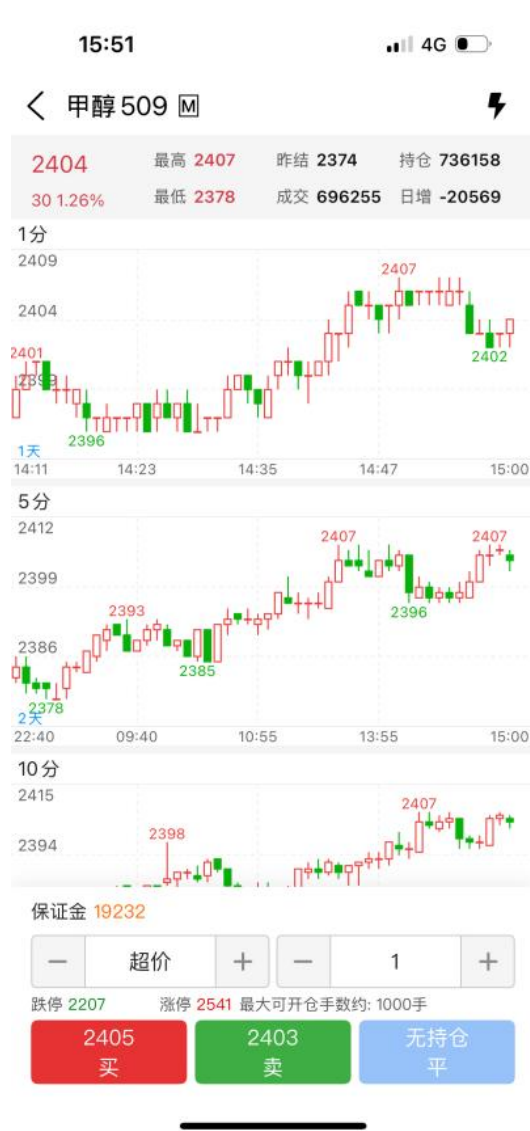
15:51
4G

甲醇509 M

2404
30 1.26%
最高 2407
最低 2378
昨结 2374
成交 696255
持仓 736158
日增 -20569

1分
2409
2404
2401
2396
2407
2402
1天
14:11
14:23
14:35
14:47
15:00

5分
2412
2399
2386
2393
2385
2378
2407
2396
2407
2天
22:40
09:40
10:55
13:55
15:00

10分
2415
2394
2398
2407

保证金 19232
−
超价
+
−
1
+
跌停 2207
涨停 2541 最大可开仓手数约: 1000手
2405
买
2403
卖
无持仓
平